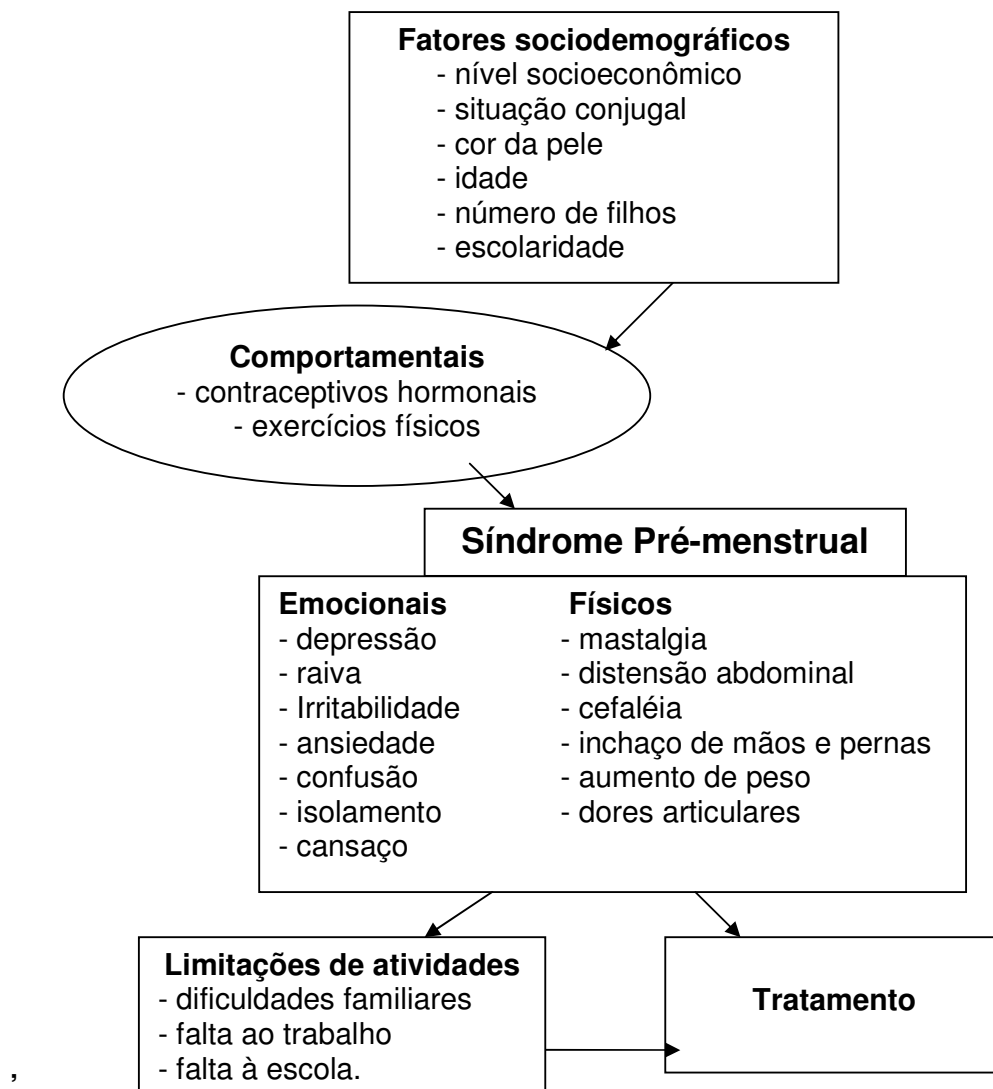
**Fatores sociodemográficos**
- nível socioeconômico
- situação conjugal
- cor da pele
- idade
- número de filhos
- escolaridade

**Comportamentais**
- contraceptivos hormonais
- exercícios físicos

**Síndrome Pré-menstrual**

**Emocionais**
- depressão
- raiva
- Irritabilidade
- ansiedade
- confusão
- isolamento
- cansaço

**Físicos**
- mastalgia
- distensão abdominal
- cefaléia
- inchaço de mãos e pernas
- aumento de peso
- dores articulares

**Limitações de atividades**
- dificuldades familiares
- falta ao trabalho
- falta à escola.

**Tratamento**

,